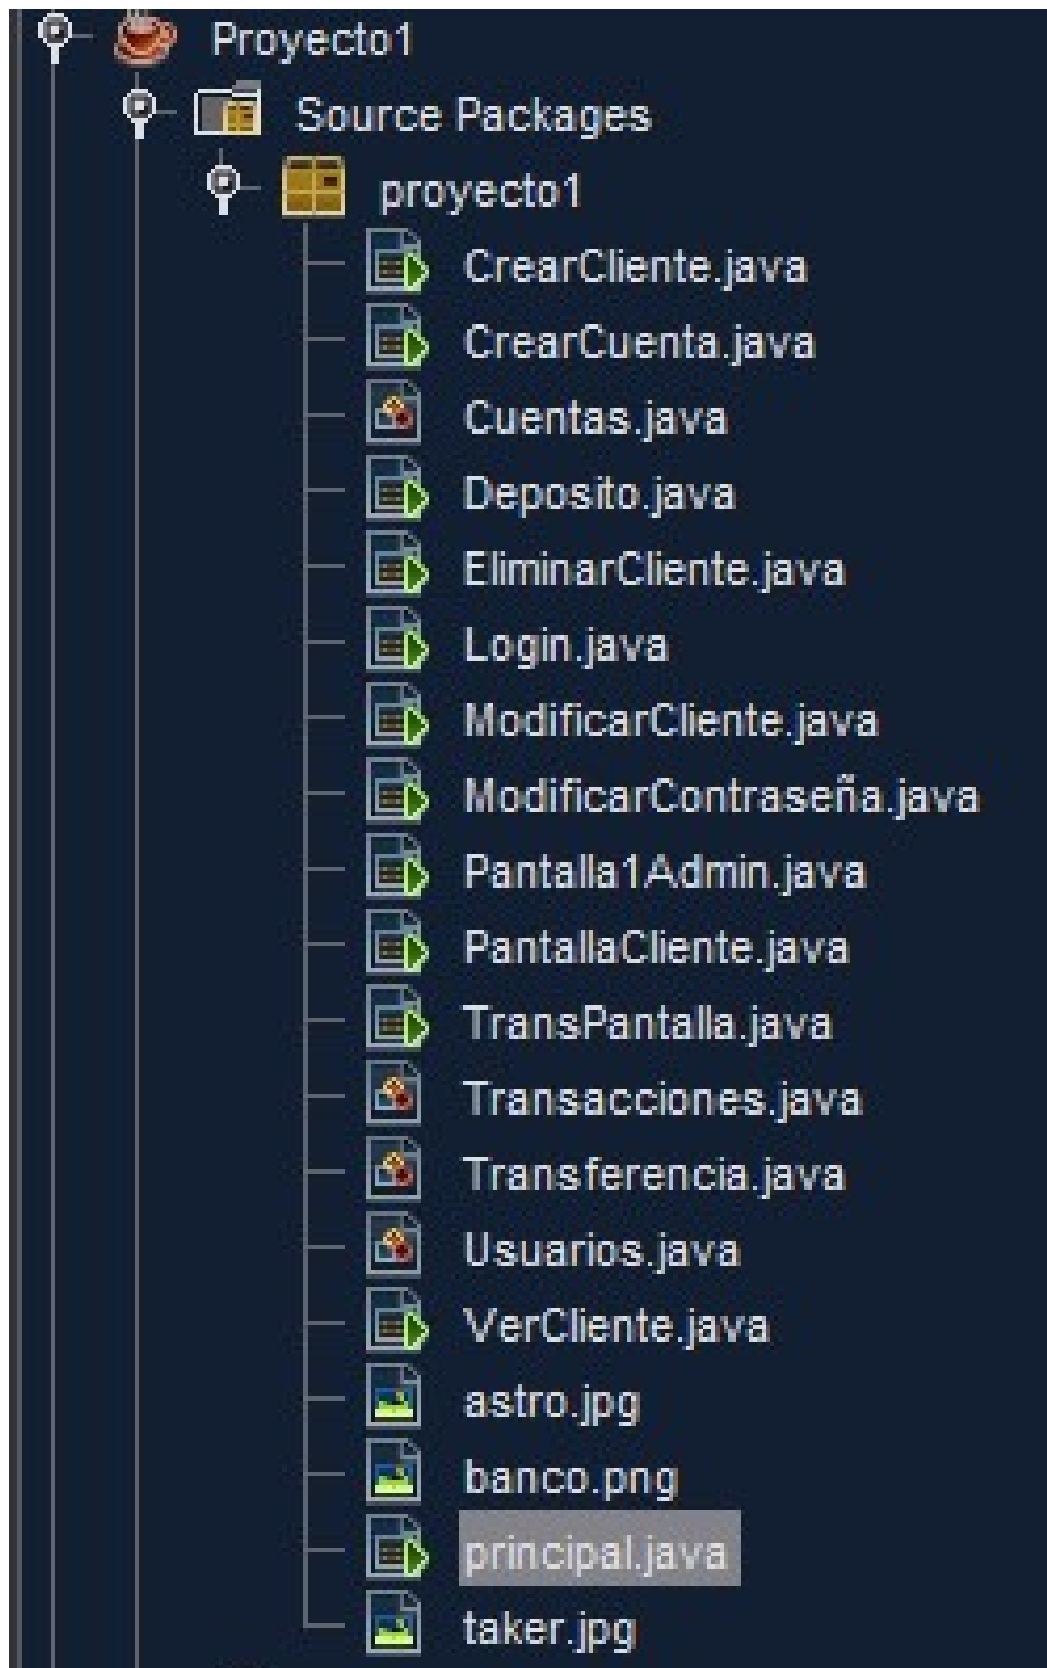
Proyecto1
Source Packages
proyecto1
CrearCliente.java
CrearCuenta.java
Cuentas.java
Deposito.java
EliminarCliente.java
Login.java
ModificarCliente.java
ModificarContraseña.java
Pantalla1Admin.java
PantallaCliente.java
TransPantalla.java
Transacciones.java
Transferencia.java
Usuarios.java
VerCliente.java
astro.jpg
banco.png
principal.java
taker.jpg